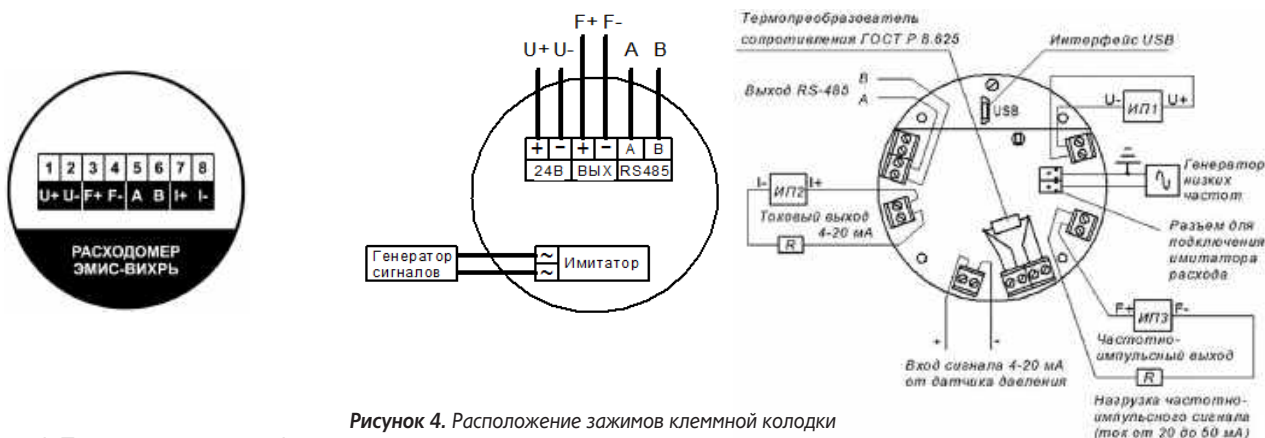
| 1 | 2 | 3 | 4 | 5 | 6 | 7 | 8 |
|---|---|---|---|---|---|---|---|
| U+ | U- | F+ | F- | A | B | I+ | I- |

РАСХОДОМЕР ЭМИС-ВИХРЬ

F+ F-
U+ U-
A B

| + | - | + | - | A | B |
|---|---|---|---|---|---|
| 24В | | ВЫХ | | RS485 | |

Генератор сигналов
~
~
Имитатор

Термопреобразователь сопротивления ГОСТ Р 8.625

Интерфейс USB

B
A
Выход RS-485

USB

U- ИП1 U+

Генератор низких частот

I- ИП2 I+
Токовый выход 4-20 мА
R

Разъем для подключения имитатора расхода

F+ ИП3 F-

Частотно-импульсный выход

R

+
-
Вход сигнала 4-20 мА от датчика давления

Нагрузка частотно-импульсного сигнала (ток от 20 до 50 мА)

Рисунок 4. Расположение зажимов клеммной колодки